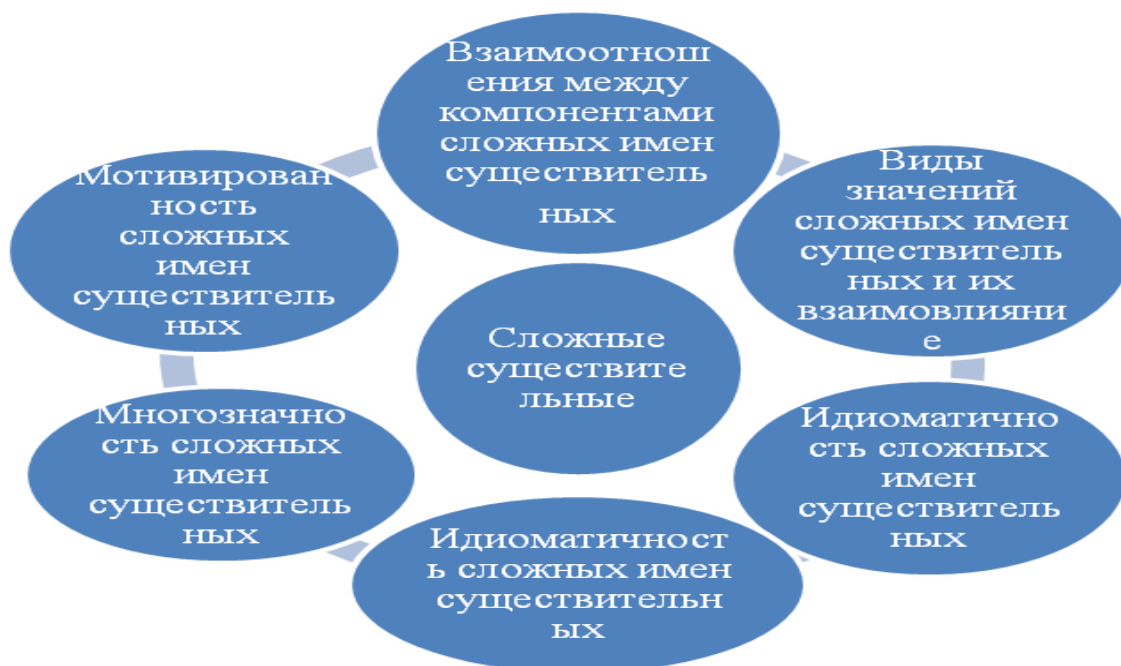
Взаимоотношения между компонентами сложных имен существительных

Виды значений сложных имен существительных и их взаимовлияние

Идиоматичность сложных имен существительных

Идиоматичность сложных имен существительных

Многозначность сложных имен существительных

Мотивированность сложных имен существительных

Сложные существительные